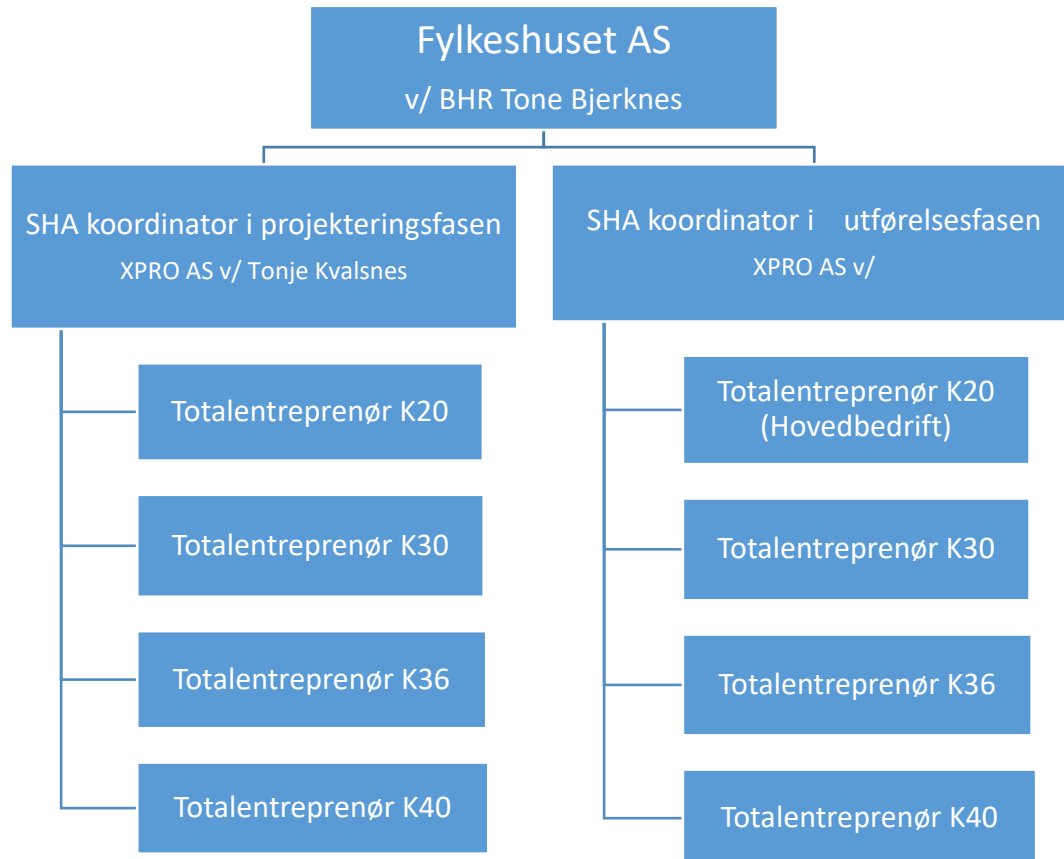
Fylkeshuset AS
v/ BHR Tone Bjerknes

SHA koordinator i projekteringsfasen
XPRO AS v/ Tonje Kvalsnes

Totalentreprenør K20

Totalentreprenør K30

Totalentreprenør K36

Totalentreprenør K40

SHA koordinator i utførelsesfasen
XPRO AS v/

Totalentreprenør K20 (Hovedbedrift)

Totalentreprenør K30

Totalentreprenør K36

Totalentreprenør K40